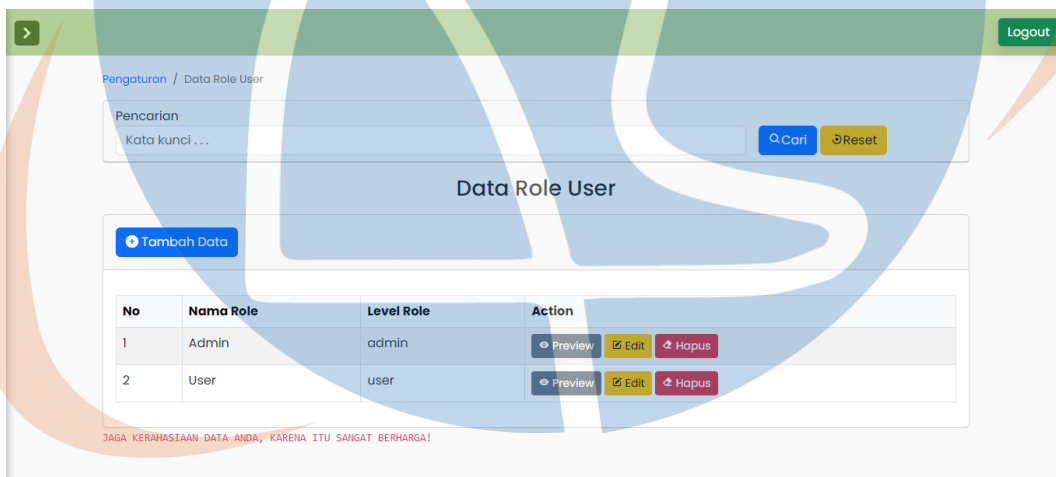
Logout

Pengaturan / Data Role User

Pencarian

Kata kunci . . .

Cari

Reset

Data Role User

Tambah Data

| No | Nama Role | Level Role | Action |
|---|---|---|---|
| 1 | Admin | admin | Preview Edit Hapus |
| 2 | User | user | Preview Edit Hapus |

JAGA KERAHASIAAN DATA ANDA, KARENA ITU SANGAT BERHARGA!